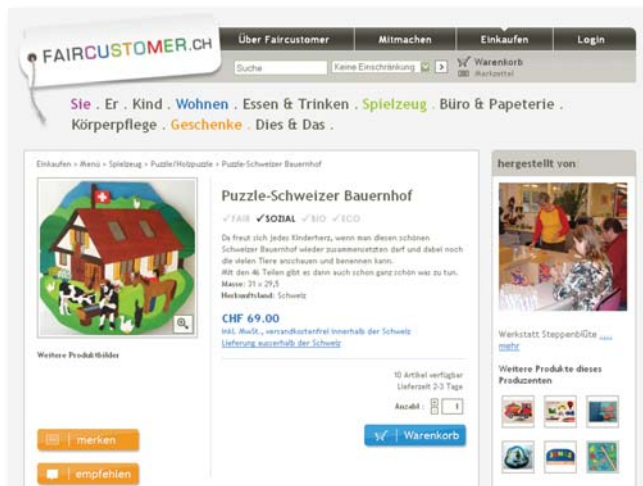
FAIRCUSTOMER.CH

Über Faircustomer | Mitmachen | Einkaufen | Login

Suche | Keine Einschränkung | > | Warenkorb | Merkzettel

Sie . Er . Kind . Wohnen . Essen & Trinken . Spielzeug . Büro & Papeterie . Körperpflege . Geschenke . Dies & Das .

Einkaufen > Menü > Spielzeug > Puzzle/Holzpuzzle > Puzzle-Schweizer Bauernhof

Puzzle-Schweizer Bauernhof

✓FAIR ✓SOZIAL ✓BIO ✓ECO

Da freut sich jedes Kinderherz, wenn man diesen schönen Schweizer Bauernhof wieder zusammensetzen darf und dabei noch die vielen Tiere anschauen und benennen kann.
Mit den 46 Teilen gibt es dann auch schon ganz schön was zu tun.
Masse: 31 x 29,5
Herkunftsland: Schweiz

CHF 69.00
inkl. MwSt., versandkostenfrei innerhalb der Schweiz
Lieferung ausserhalb der Schweiz

Weitere Produktbilder

10 Artikel verfügbar
Lieferzeit 2-3 Tage

Anzahl: 1

Warenkorb

merken

empfehlen

hergestellt von:

Werkstatt Steppenblüte ... mehr

Weitere Produkte dieses Produzenten